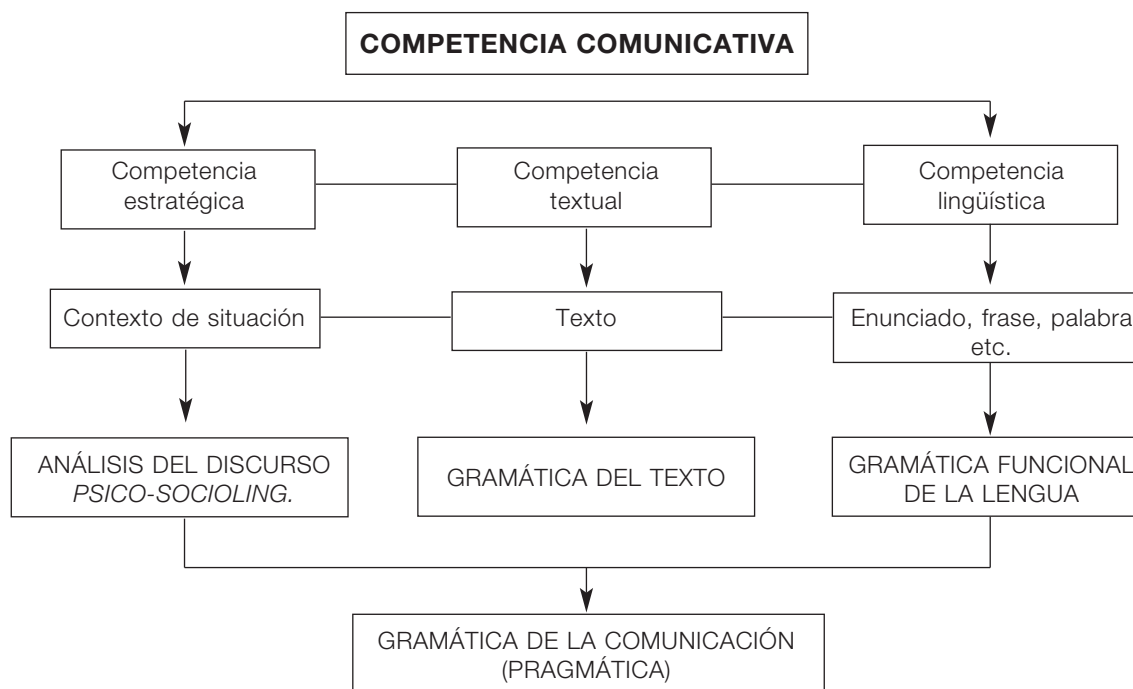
COMPETENCIA COMUNICATIVA

Competencia estratégica

Competencia textual

Competencia lingüística

Contexto de situación

Texto

Enunciado, frase, palabra etc.

ANÁLISIS DEL DISCURSO *PSICO-SOCIOLING.*

GRAMÁTICA DEL TEXTO

GRAMÁTICA FUNCIONAL DE LA LENGUA

GRAMÁTICA DE LA COMUNICACIÓN (PRAGMÁTICA)